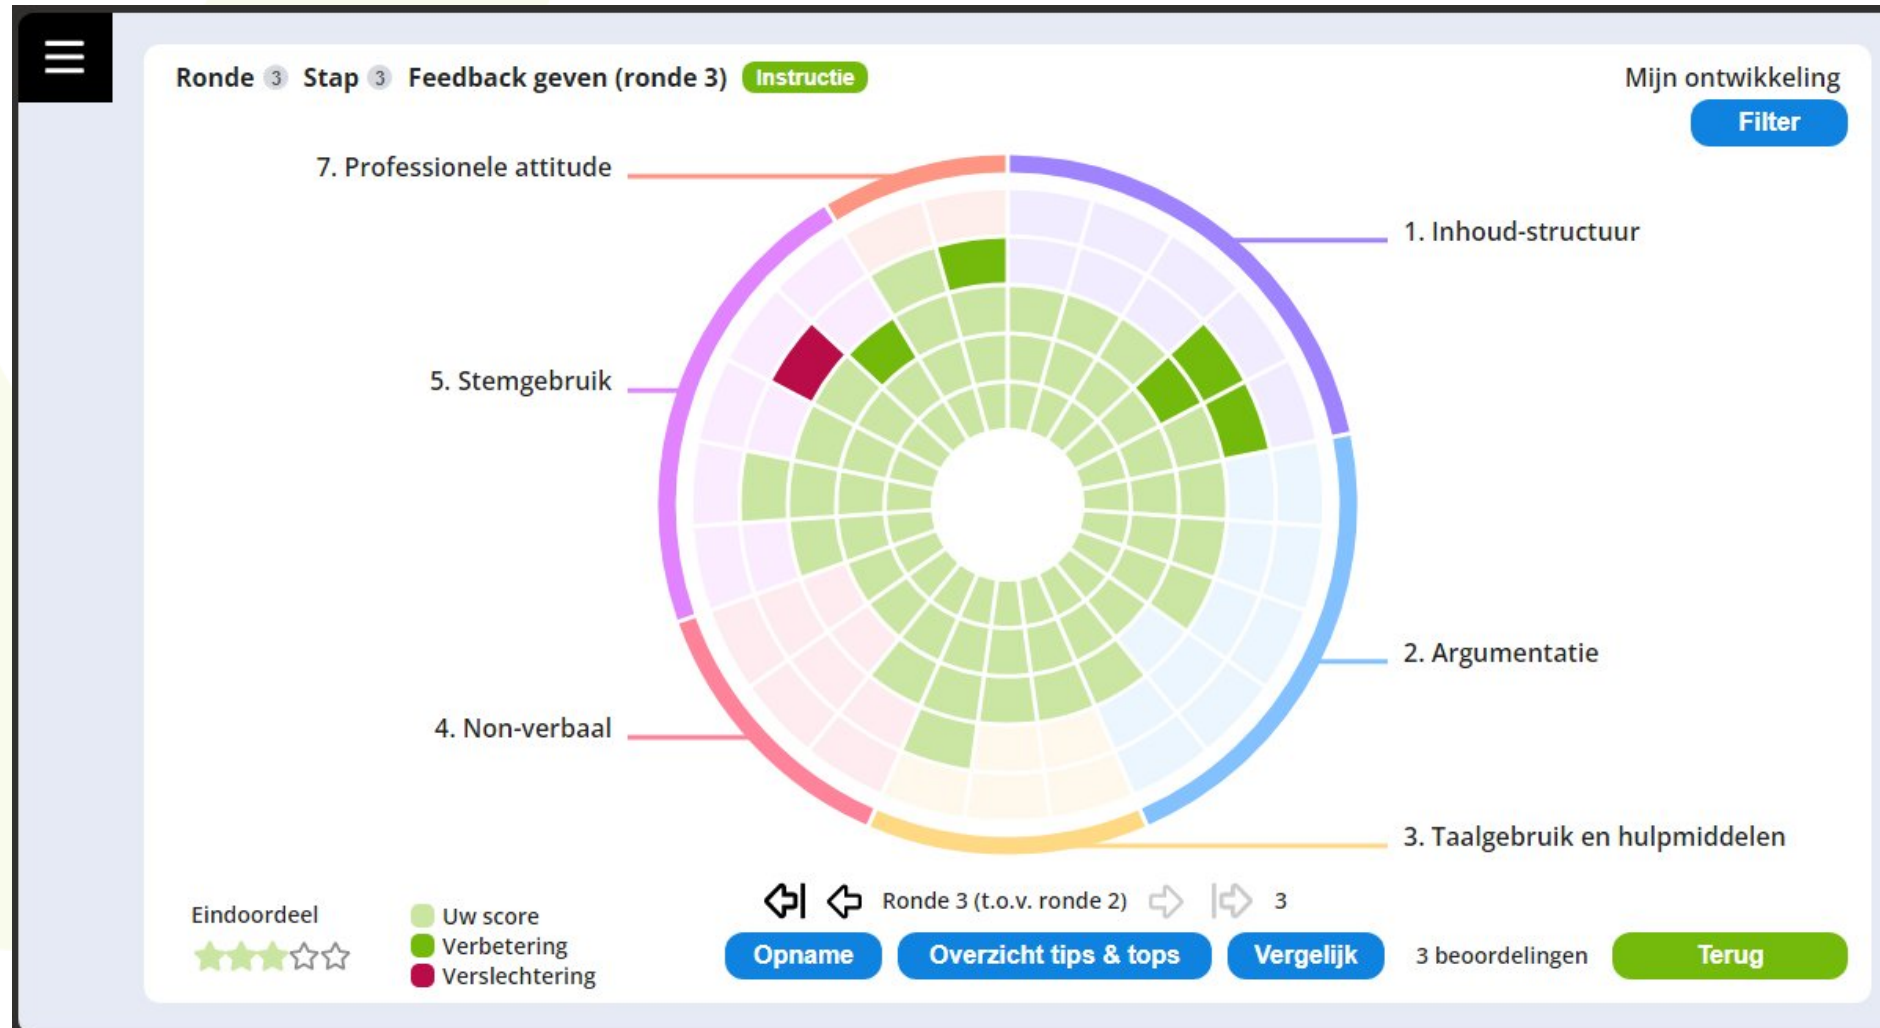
Ronde 3 Stap 3 Feedback geven (ronde 3) Instructie

Mijn ontwikkeling

Filter

7. Professionele attitude

1. Inhoud-structuur

5. Stemgebruik

2. Argumentatie

4. Non-verbaal

3. Taalgebruik en hulpmiddelen

Eindoordeel

Uw score
Verbetering
Verslechtering

Ronde 3 (t.o.v. ronde 2) 3

Opname Overzicht tips & tops Vergelijk 3 beoordelingen Terug